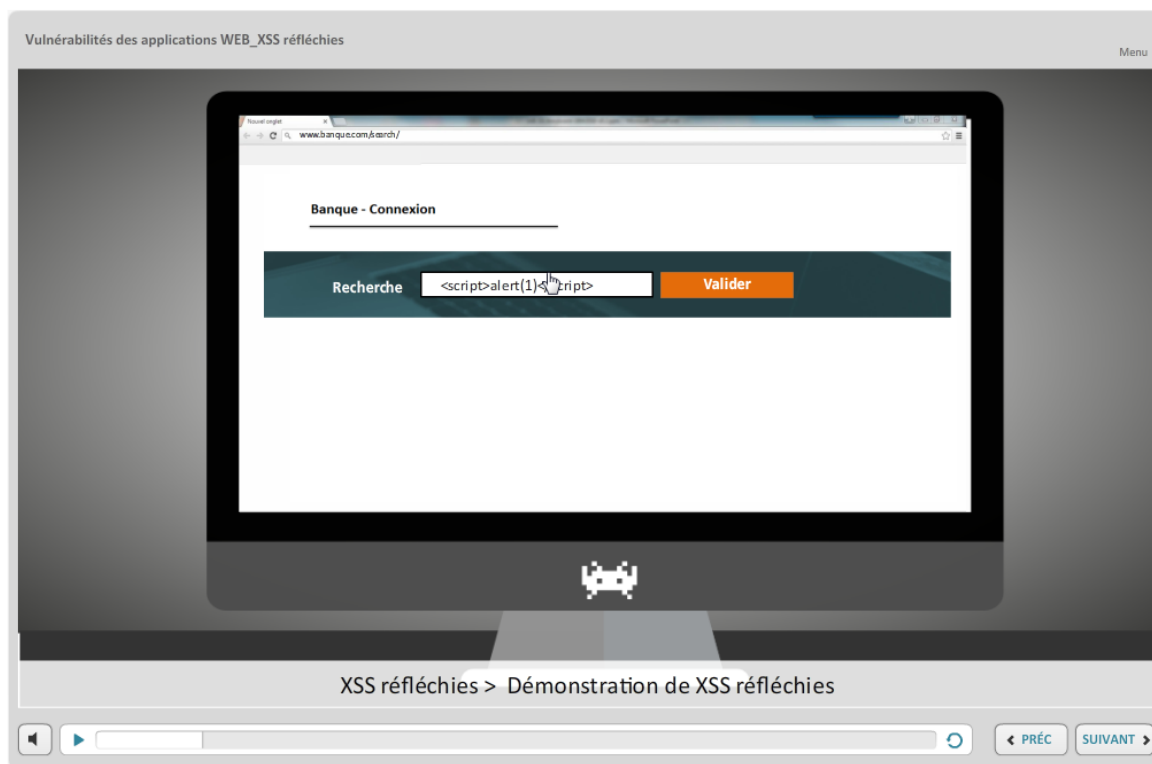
Vulnérabilités des applications WEB_XSS réfléchies

Menu

Nouvel onglet

www.banque.com/search/

Banque - Connexion

Recherche

<script>alert(1)<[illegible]cript>

Valider

XSS réfléchies > Démonstration de XSS réfléchies

PRÉC

SUIVANT